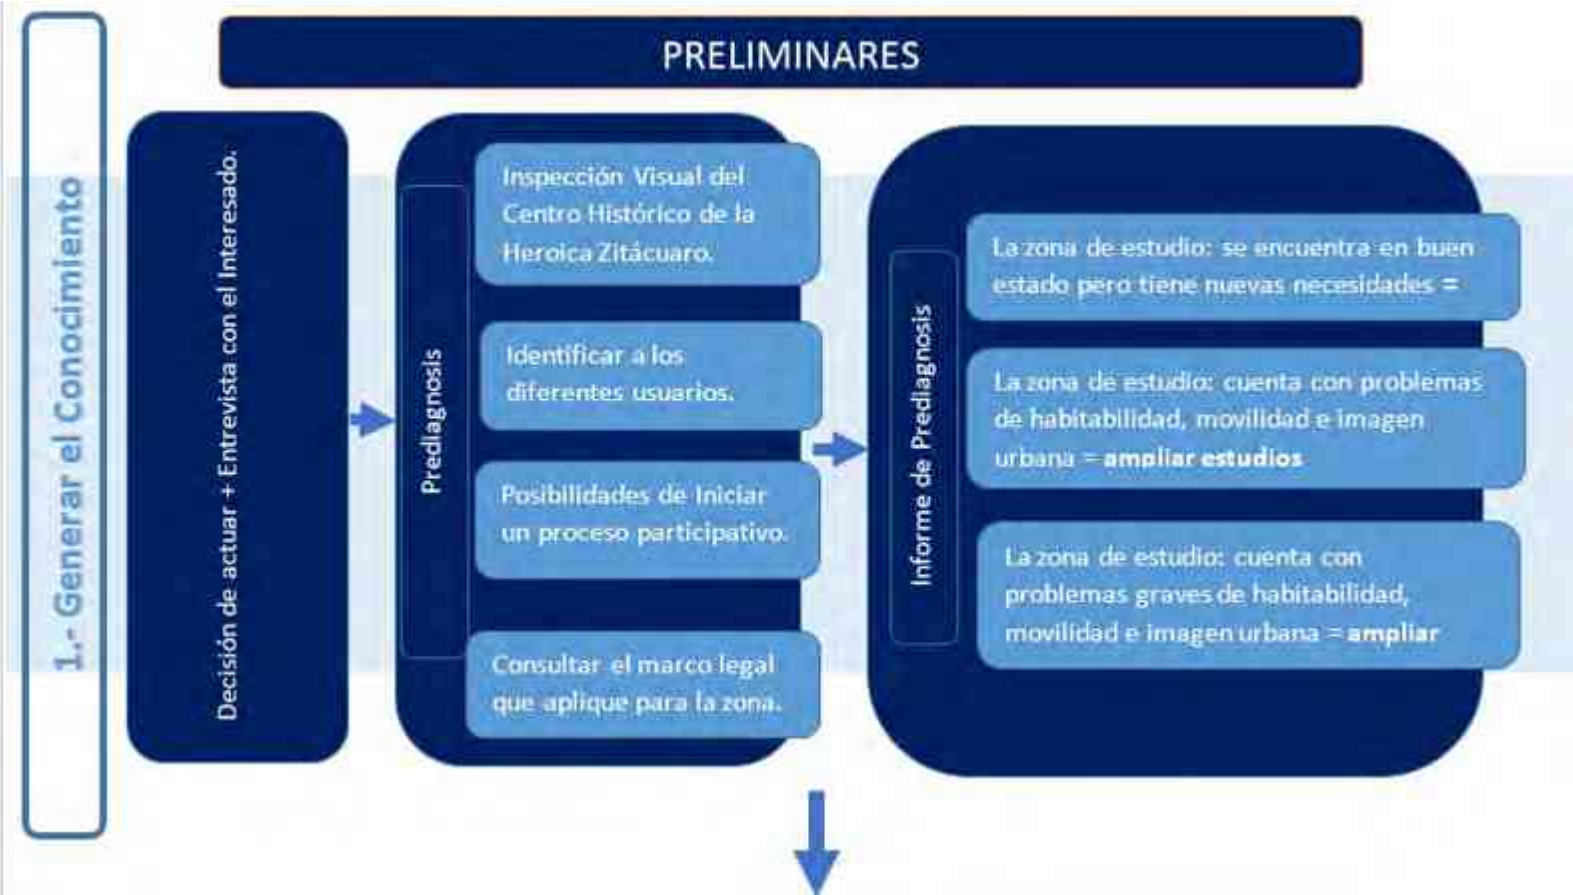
1.- Generar el Conocimiento

PRELIMINARES

Decisión de actuar + Entrevista con el Interesado.

Prediagnosis

Inspección Visual del Centro Histórico de la Heroica Zitácuaro.

Identificar a los diferentes usuarios.

Posibilidades de Iniciar un proceso participativo.

Consultar el marco legal que aplique para la zona.

Informe de Prediagnosis

La zona de estudio: se encuentra en buen estado pero tiene nuevas necesidades =

La zona de estudio: cuenta con problemas de habitabilidad, movilidad e imagen urbana = **ampliar estudios**

La zona de estudio: cuenta con problemas graves de habitabilidad, movilidad e imagen urbana = **ampliar**